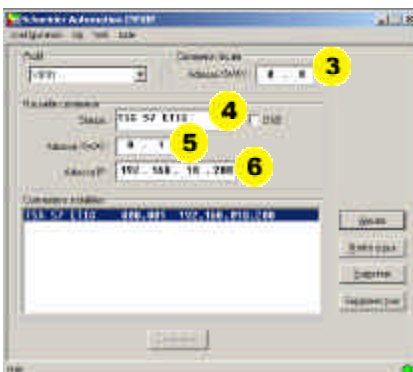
Schneider Automation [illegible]

Configuration Op. Vers Aide

Profil

VRFH

Connexion locale

Adresse (X-Way)

0 . 0

3

Nouvelle connexion

Station

TSX 57 E110

4

5

Adresse X-Way

0 . 1

Adresse IP

192 . 168 . 10 . 200

6

Connexions installées

TSX 57 E110 000.001 192.168.010.200

Valider

Mettre à jour

Supprimer

Supprimer tout

Connexion

Prêt